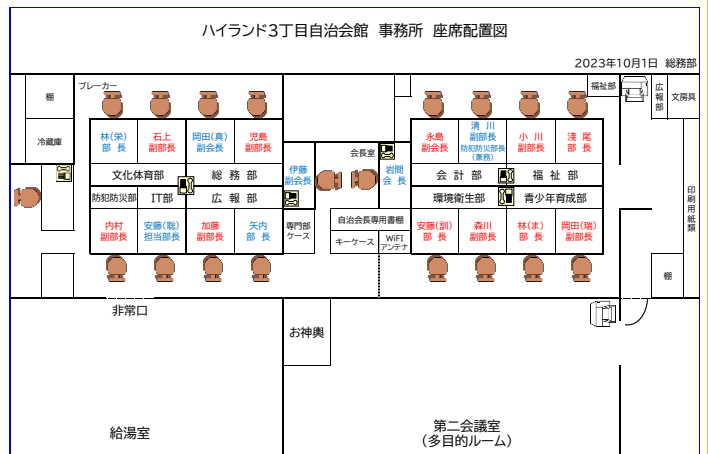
ハイランド3丁目自治会館　事務所　座席配置図

2023年10月1日　総務部

棚

ブレーカー

冷蔵庫

林(栄)
部　長

石上
副部長

岡田(真)
副会長

児島
副部長

文化体育部

総　務　部

防犯防災部

IT部

広　報　部

内村
副部長

安藤(聡)
担当部長

加藤
副部長

矢内
部　長

伊藤
副会長

専門部
ケース

会長室

岩間
会　長

自治会長専用書棚

キーケース

WiFi
アンテナ

永島
副会長

清　川
副部長
防犯防災部長
(兼務)

小　川
副部長

浅　尾
部　長

会　計　部

福　祉　部

環境衛生部

青少年育成部

安藤(訓)
部　長

森川
副部長

林(ま)
部　長

岡田(瑞)
副部長

福祉部

広報部

文房具

印刷用紙類

棚

非常口

お神輿

給湯室

第二会議室
(多目的ルーム)